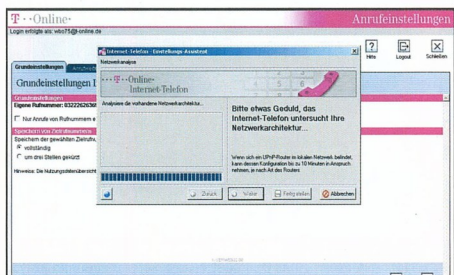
T · ·Online·

Anrufeinstellungen

Login erfolgte als: wbo75@t-online.de

Hilfe Logout Schließen

Grundeinstellungen

Grundeinstellungen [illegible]

Grundeinstellungen

Eigene Rufnummer: 03222626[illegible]

Nur Anrufe von Rufnummern e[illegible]

Speichern von Zielrufnummern

Speichern der gewählten Zielrufn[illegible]

vollständig

um drei Stellen gekürzt

Hinweise: Die Nutzungsdatenübersicht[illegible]

Internet-Telefon - Einstellungs-Assistent

Netzwerkanalyse

T · ·Online·
Internet-Telefon

Analysiere die vorhandene Netzwerkarchitektur...

Bitte etwas Geduld, das Internet-Telefon untersucht Ihre Netzwerkarchitektur...

Wenn sich ein UPnP-Router im lokalen Netzwerk befindet, kann dessen Konfiguration bis zu 10 Minuten in Anspruch nehmen, je nach Art des Routers

Zurück Weiter Fertigstellen Abbrechen